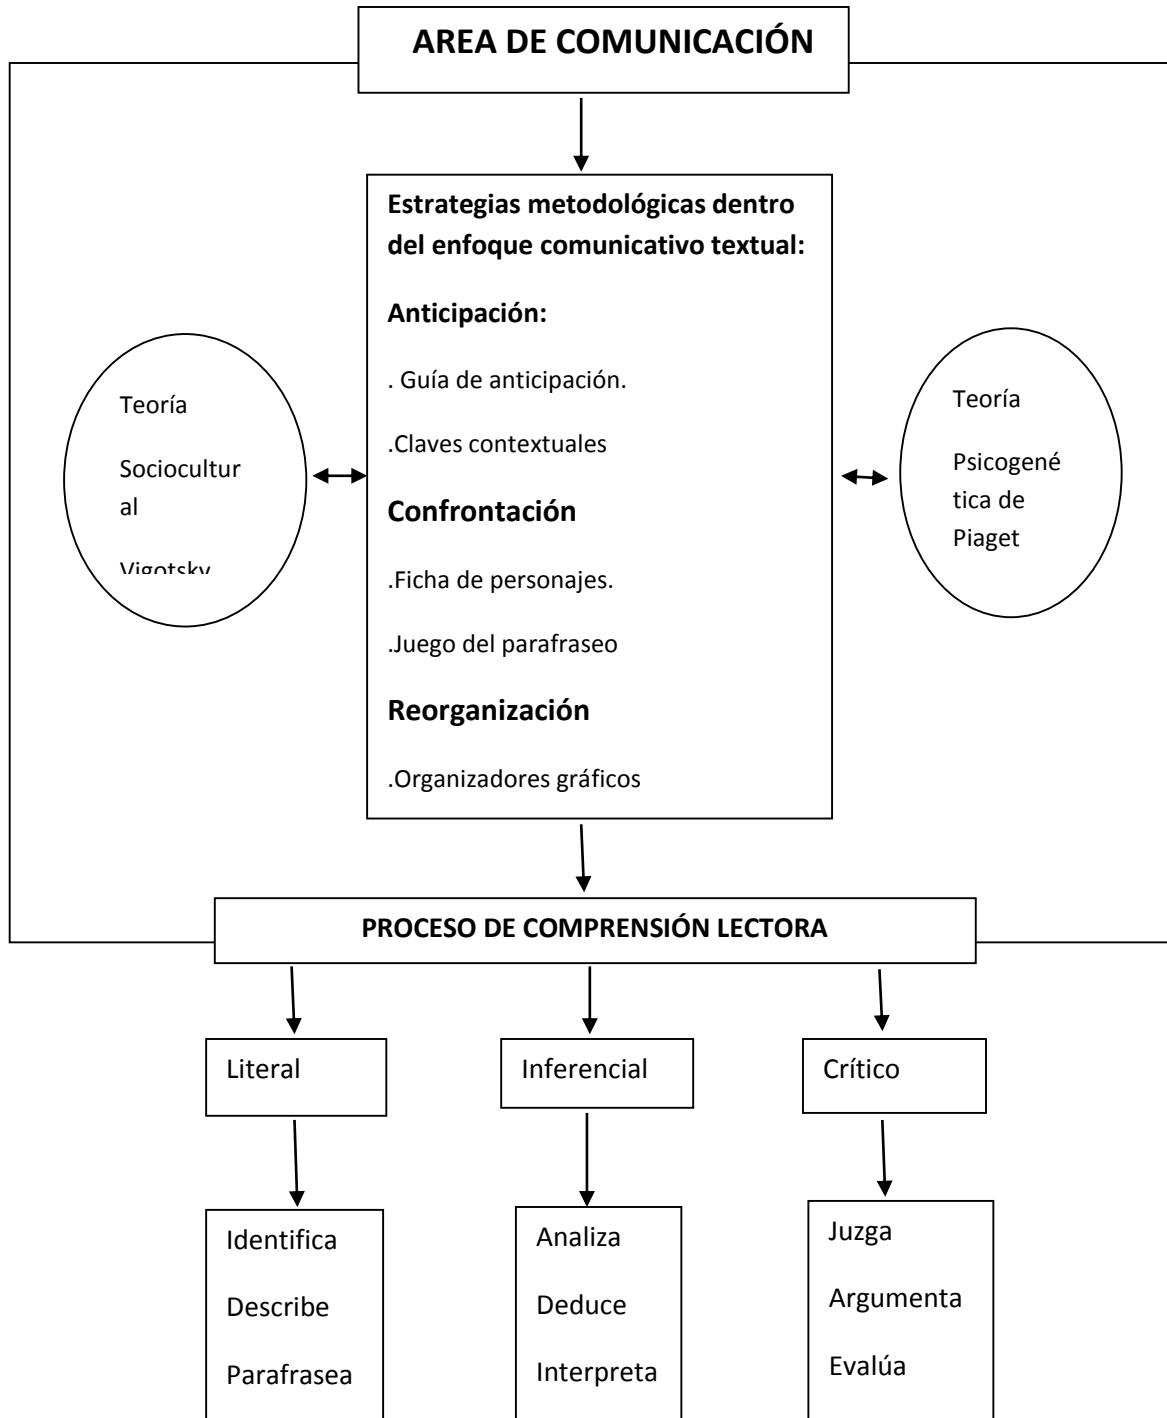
AREA DE COMUNICACIÓN

Estrategias metodológicas dentro del enfoque comunicativo textual:

Anticipación:

. Guía de anticipación.

.Claves contextuales

Confrontación

.Ficha de personajes.

.Juego del parafraseo

Reorganización

.Organizadores gráficos

Teoría

Sociocultural

Vigotsky

Teoría

Psicogenética de Piaget

PROCESO DE COMPRENSIÓN LECTORA

Literal

Inferencial

Crítico

Identifica

Describe

Parafrasea

Analiza

Deduce

Interpreta

Juzga

Argumenta

Evalúa